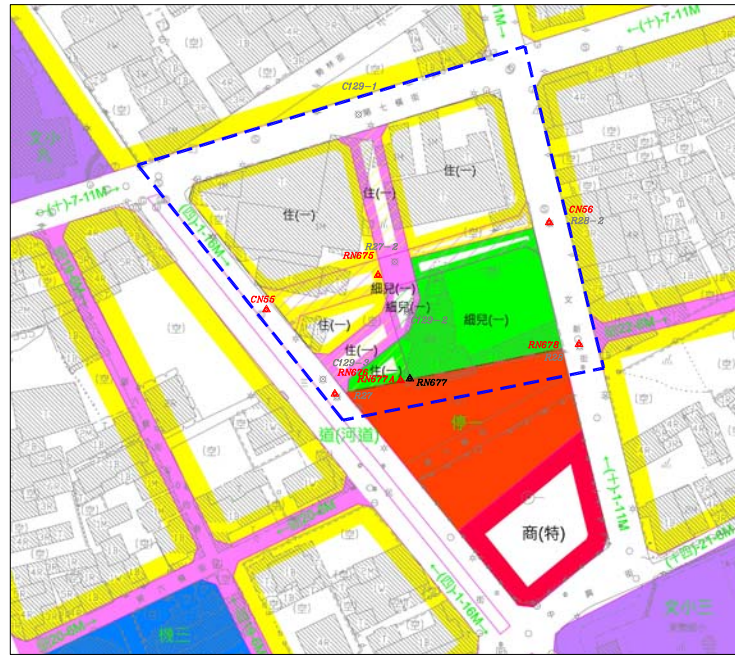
C129-1
住(一)
住(一)
住(一)
住(一)
←(十)-7-11M
←(十)-7-11M
(四)-1-16M→
R27-2
RN675
CN56
R28-2
CN55
綠兒(一)
綠兒(一)
綠兒(一)
住(一)
住(一)
C129-2
RN678
RN677
RN676
RN677A
停一
道(河道)
商(特)
←(十)-1-11M
(十四)-21-8M
←(四)-1-16M
機三